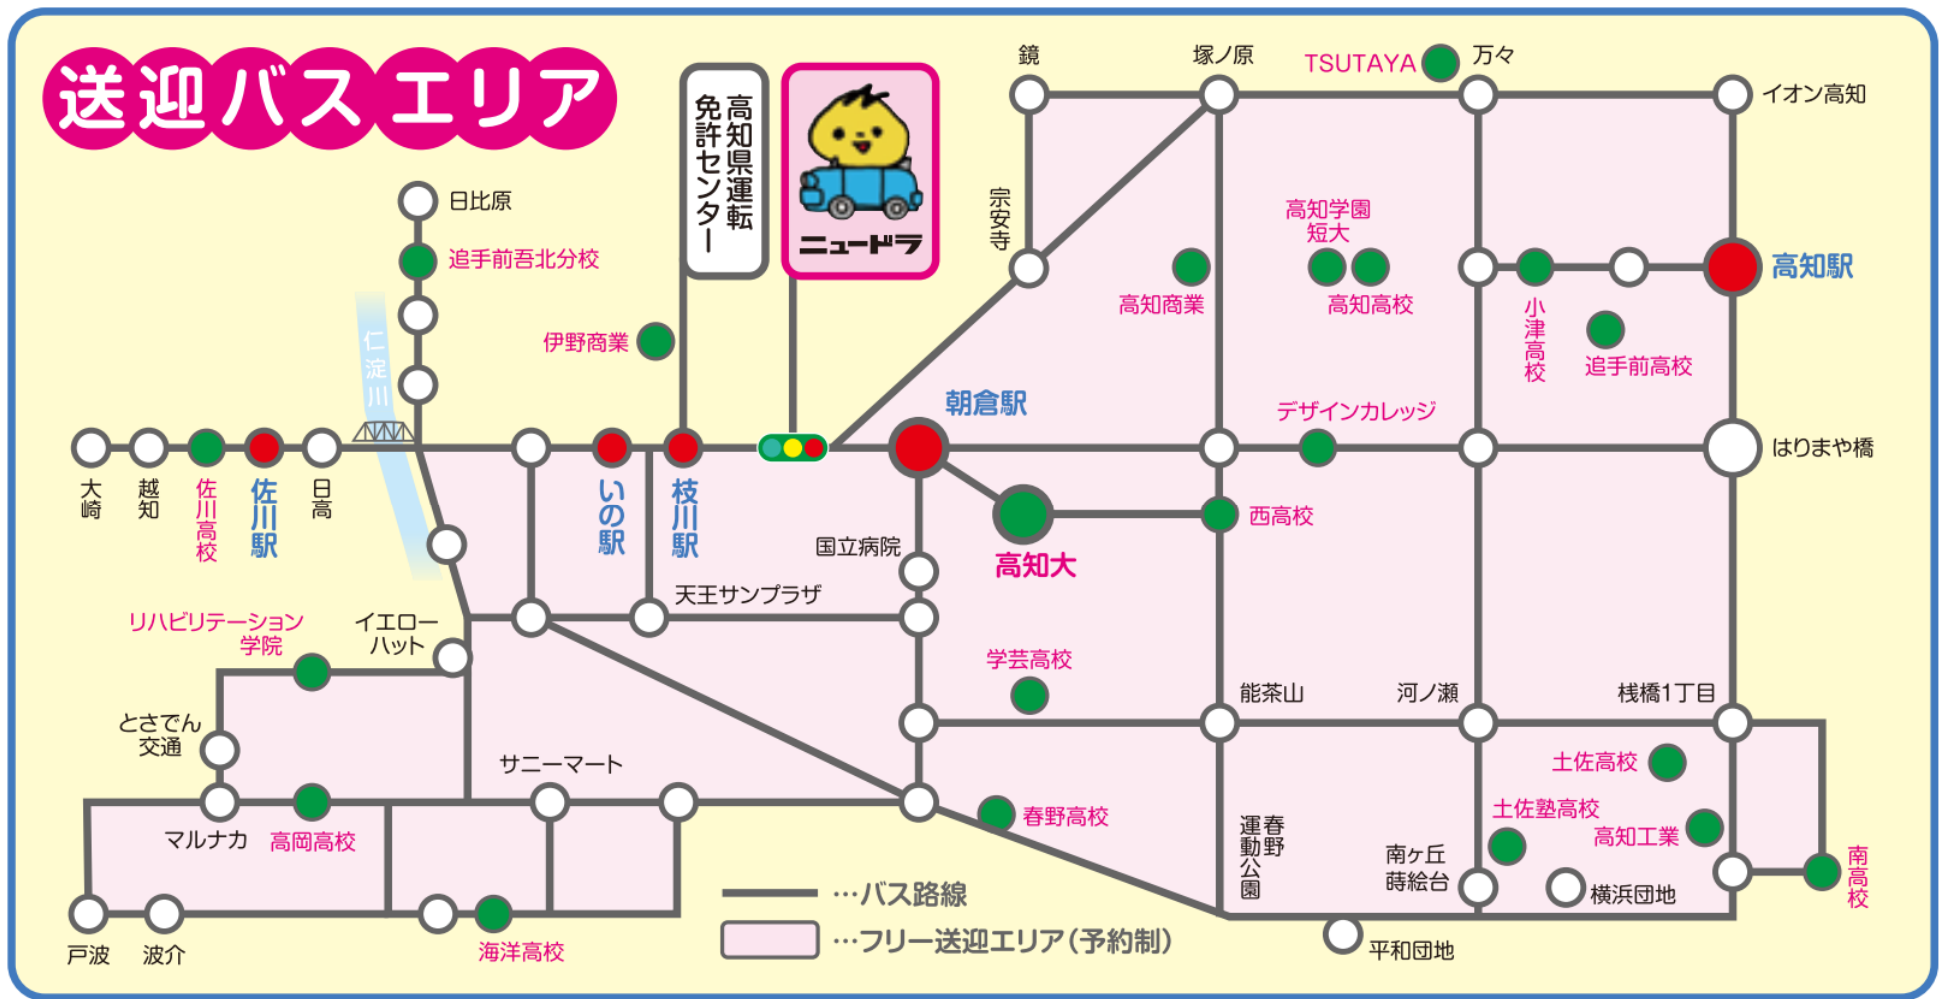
送迎バスエリア

高知県運転免許センター

ニュードラ

鏡

塚ノ原

TSUTAYA

万々

イオン高知

日比原

追手前吾北分校

伊野商業

宗安寺

高知学園短大

高知商業

高知高校

小津高校

追手前高校

高知駅

仁淀川

朝倉駅

デザインカレッジ

はりまや橋

大崎

越知

佐川高校

佐川駅

日高

いの駅

枝川駅

国立病院

西高校

高知大

天王サンプラザ

リハビリテーション学院

イエローハット

学芸高校

とさでん交通

能茶山

河ノ瀬

桟橋1丁目

サニーマート

土佐高校

土佐塾高校

マルナカ

高岡高校

春野高校

高知工業

春野運動公園

南ヶ丘蒔絵台

南高校

横浜団地

…バス路線

…フリー送迎エリア(予約制)

戸波

波介

海洋高校

平和団地